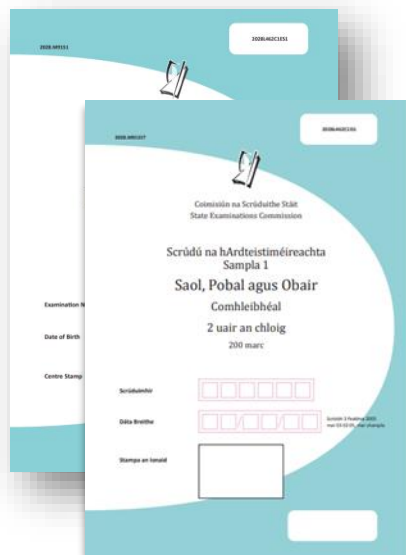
2028LAI151

2028L462C1ES1

Examination N

Date of Birth

Centre Stamp

2028LAI1IT

2028L462C1IS1

Coimisiún na Scrúduithe Stáit
State Examinations Commission

Scrúdú na hArdteistiméireachta
Sampla 1

Saol, Pobal agus Obair

Comhleibhéal

2 uair an chloig

200 marc

Scrúduimhir

Dáta Breithe

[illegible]

Stampa an Ionaid